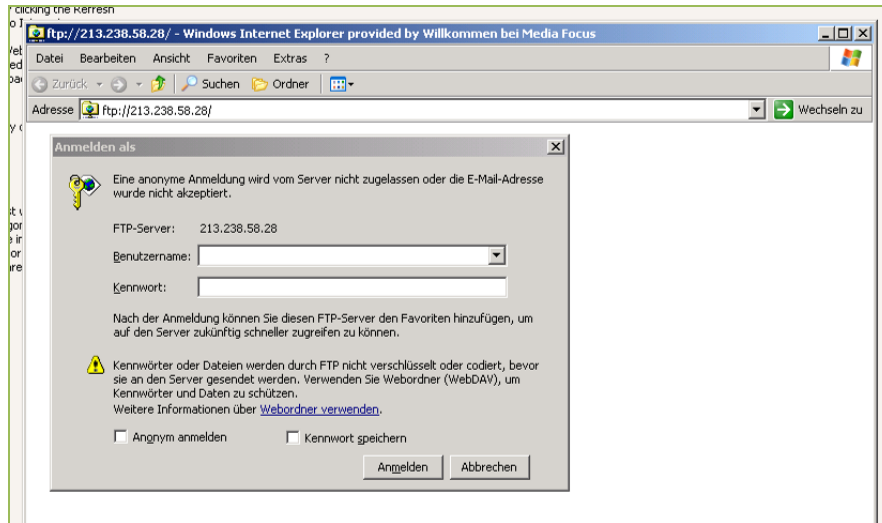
clicking the Refresh

ftp://213.238.58.28/ - Windows Internet Explorer provided by Willkommen bei Media Focus

Datei Bearbeiten Ansicht Favoriten Extras ?

Zurück Suchen Ordner

Adresse ftp://213.238.58.28/ Wechseln zu

Anmelden als

Eine anonyme Anmeldung wird vom Server nicht zugelassen oder die E-Mail-Adresse wurde nicht akzeptiert.

FTP-Server: 213.238.58.28

Benutzername:

Kennwort:

Nach der Anmeldung können Sie diesen FTP-Server den Favoriten hinzufügen, um auf den Server zukünftig schneller zugreifen zu können.

Kennwörter oder Dateien werden durch FTP nicht verschlüsselt oder codiert, bevor sie an den Server gesendet werden. Verwenden Sie Webordner (WebDAV), um Kennwörter und Daten zu schützen.

Weitere Informationen über Webordner verwenden.

Anonym anmelden

Kennwort speichern

Anmelden

Abbrechen